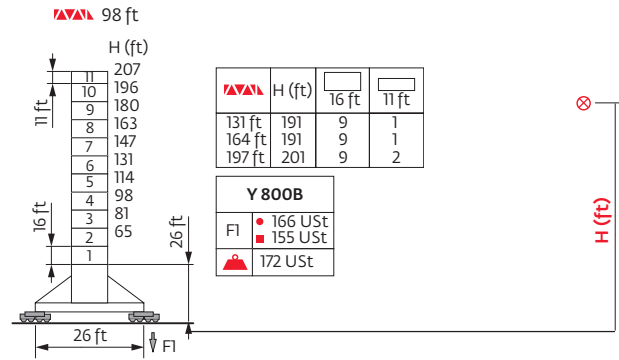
98 ft

H (ft)

| 11 | 207 |
|---|---|
| 10 | 196 |
| 9 | 180 |
| 8 | 163 |
| 7 | 147 |
| 6 | 131 |
| 5 | 114 |
| 4 | 98 |
| 3 | 81 |
| 2 | 65 |
| 1 | |

11 ft

16 ft

26 ft

| | H (ft) | 16 ft | 11 ft |
|---|---|---|---|
| 131 ft | 191 | 9 | 1 |
| 164 ft | 191 | 9 | 1 |
| 197 ft | 201 | 9 | 2 |

| Y 800B | |
|---|---|
| F1 | ● 166 USt ■ 155 USt |
| | 172 USt |

H (ft)

26 ft

F1